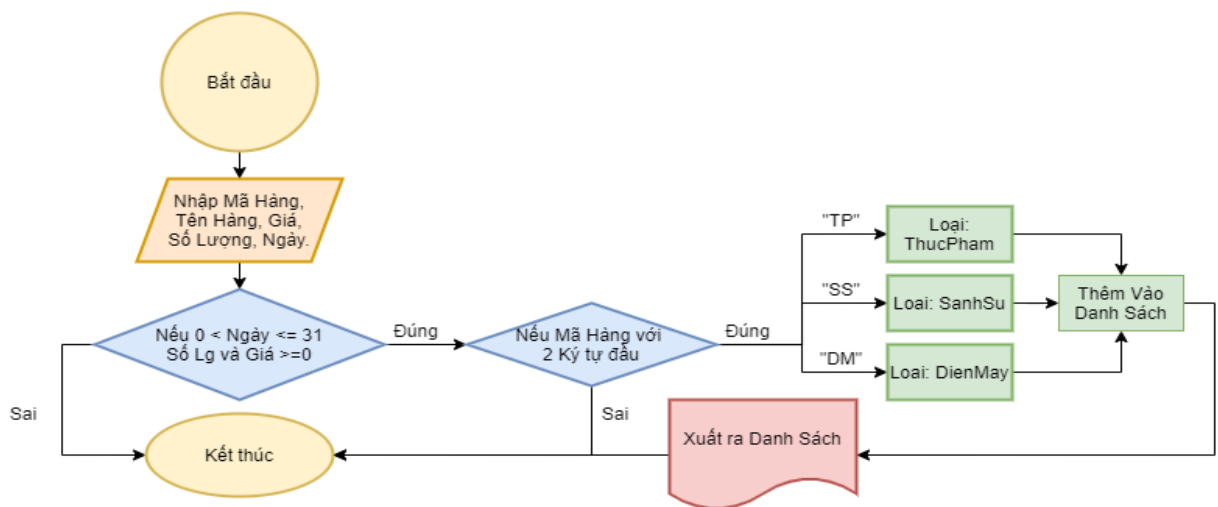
Bắt đầu

Nhập Mã Hàng, Tên Hàng, Giá, Số Lượng, Ngày.

Nếu 0 < Ngày <= 31 Số Lg và Giá >=0

Đúng

Nếu Mã Hàng với 2 Ký tự đầu

Đúng

"TP"

Loại: ThucPham

"SS"

Loại: SanhSu

"DM"

Loại: DienMay

Thêm Vào Danh Sách

Sai

Kết thúc

Sai

Xuất ra Danh Sách